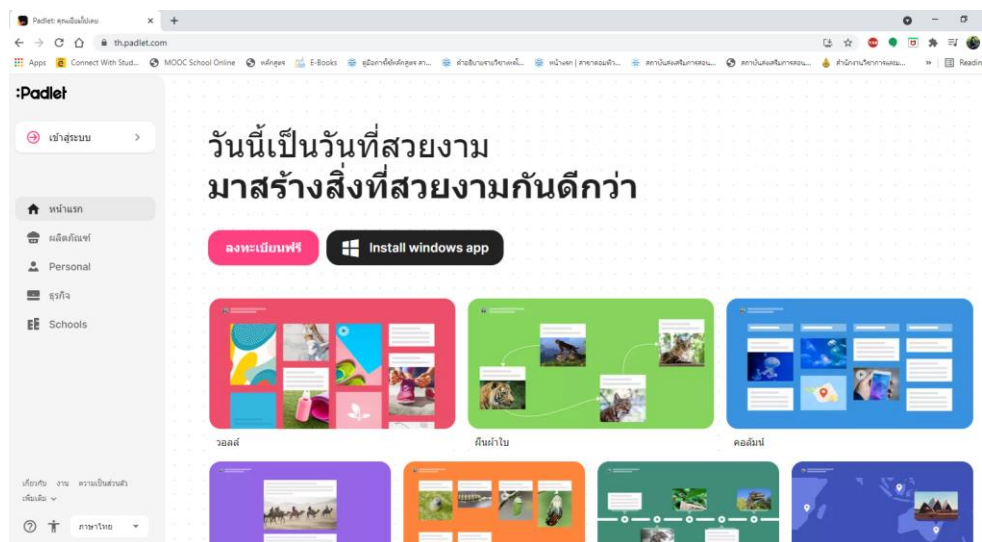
Padlet: คุณเมื่อไปเลย

th.padlet.com

Apps Connect With Stud... MOOC School Online หลักสูตร E-Books คู่มือการใช้หลักสูตร สา... คำอธิบายรายวิชาเพิ่มเ... หน้าแรก | สาขาคอมพิว... สถาบันส่งเสริมการสอน... สถาบันส่งเสริมการสอน... สำนักงานวิชาการและ... Readin

:Padlet

เข้าสู่ระบบ

หน้าแรก

ผลิตภัณฑ์

Personal

ธุรกิจ

Schools

เกี่ยวกับ งาน ความเป็นส่วนตัว เพิ่มเติม

ภาษาไทย

วันนี้เป็นวันที่สวยงาม
มาสร้างสิ่งที่สวยงามกันดีกว่า

ลงทะเบียนฟรี

Install windows app

วอลล์

ลื่นค่าไป

คอลัมน์